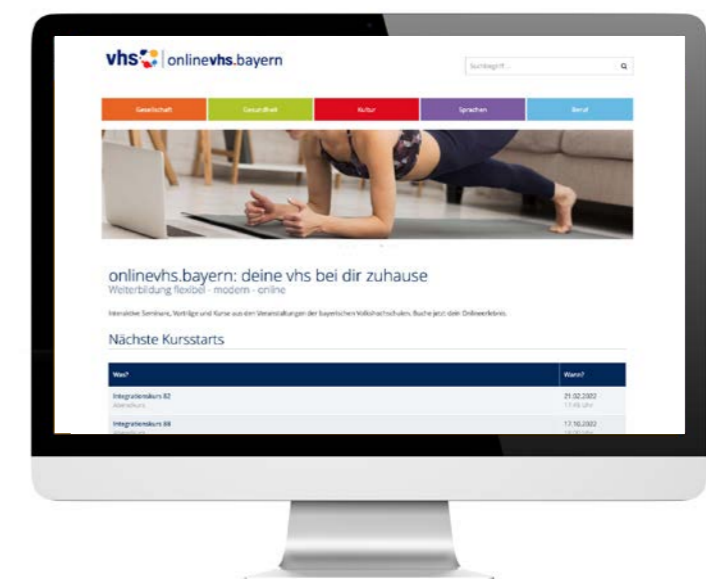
vhs | onlinevhs.bayern

Suchbegriff...

Gesellschaft
Gesundheit
Kultur
Sprachen
Beruf

onlinevhs.bayern: deine vhs bei dir zuhause
Weiterbildung flexibel - modern - online

Interaktive Seminare, Vorträge und Kurse aus den Veranstaltungen der bayerischen Volkshochschulen. Buche jetzt dein Onlinewerkzeug.

Nächste Kursstarts

| Was? | Wann? |
|---|---|
| Integrationskurs 82 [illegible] | 21.02.2022 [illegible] |
| Integrationskurs 88 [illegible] | 17.10.2022 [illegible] |